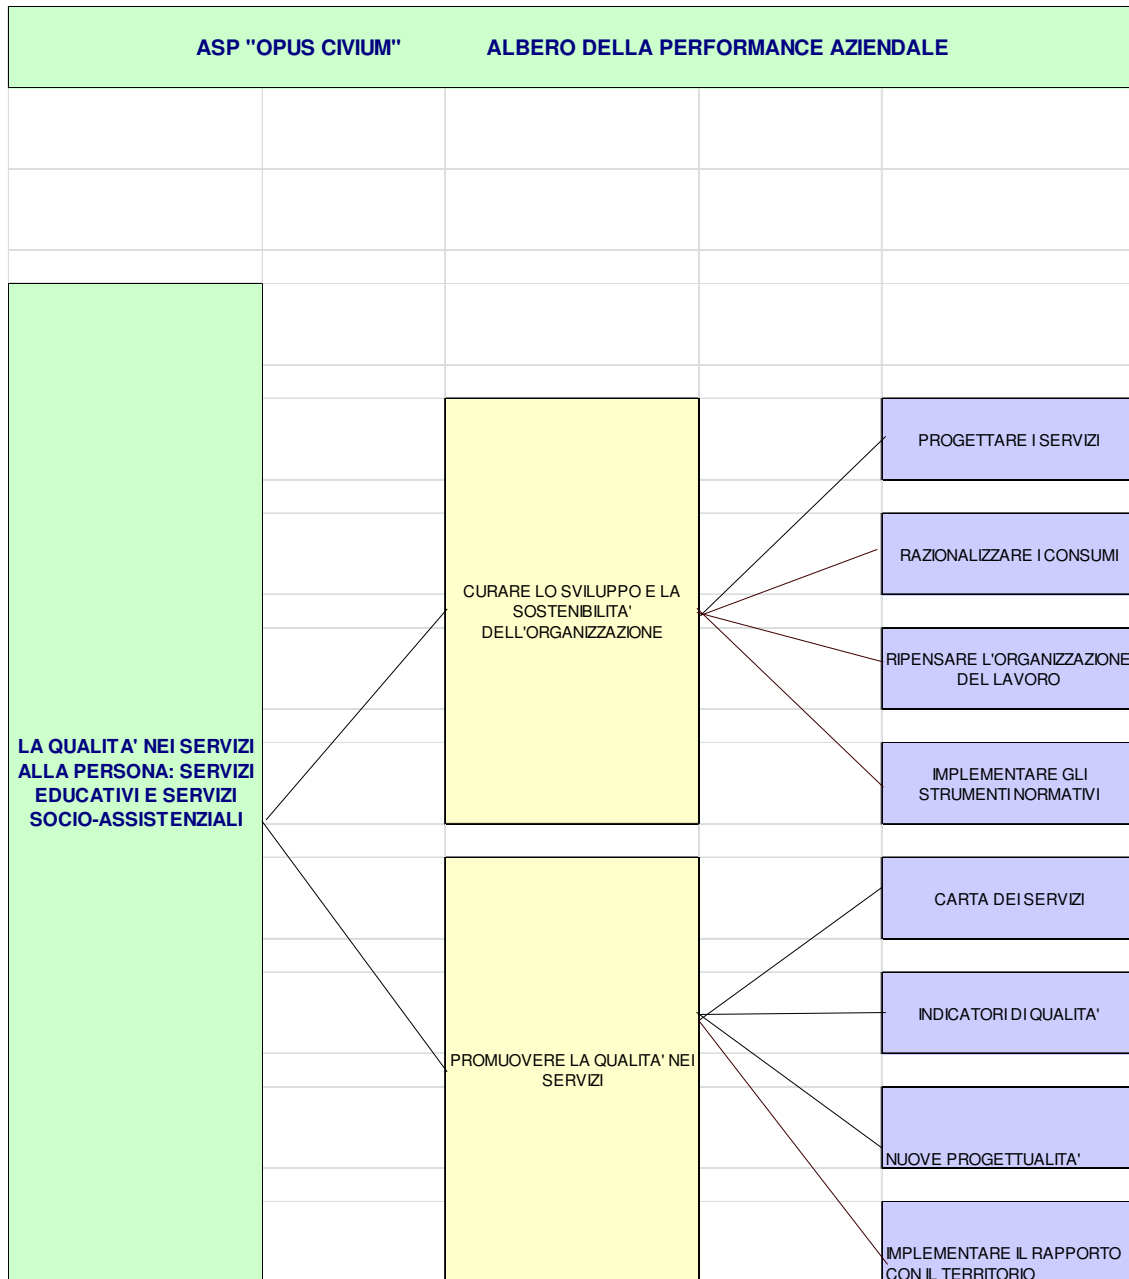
ASP "OPUS CIVIUM" ALBERO DELLA PERFORMANCE AZIENDALE

LA QUALITA' NEI SERVIZI ALLA PERSONA: SERVIZI EDUCATIVI E SERVIZI SOCIO-ASSISTENZIALI

CURARE LO SVILUPPO E LA SOSTENIBILITA' DELL'ORGANIZZAZIONE

PROGETTARE I SERVIZI

RAZIONALIZZARE I CONSUMI

RIPENSARE L'ORGANIZZAZIONE DEL LAVORO

IMPLEMENTARE GLI STRUMENTI NORMATIVI

PROMUOVERE LA QUALITA' NEI SERVIZI

CARTA DEI SERVIZI

INDICATORI DI QUALITA'

NUOVE PROGETTUALITA'

IMPLEMENTARE IL RAPPORTO CON IL TERRITORIO